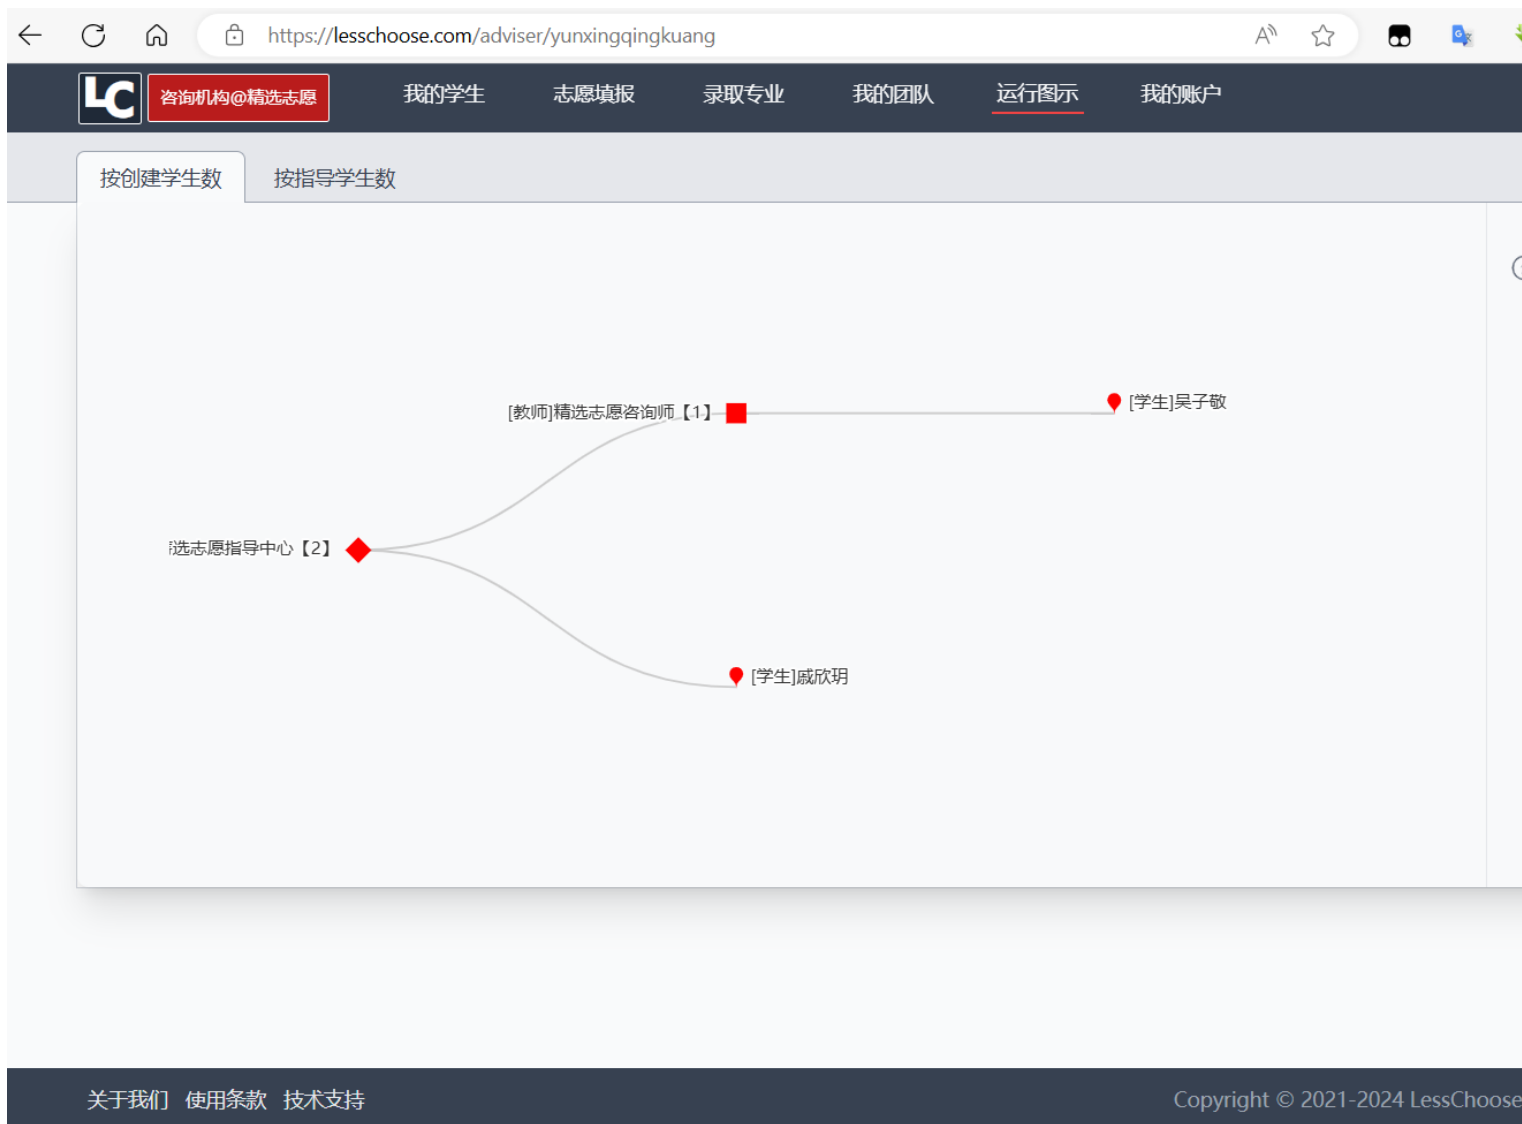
https://lesschoose.com/adviser/yunxingqingkuang

LC 咨询机构@精选志愿

我的学生 志愿填报 录取专业 我的团队 运行图示 我的账户

按创建学生数 按指导学生数

[教师]精选志愿咨询师【1】

[学生]吴子敬

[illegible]选志愿指导中心【2】

[学生]戚欣玥

关于我们 使用条款 技术支持

Copyright © 2021-2024 LessChoose